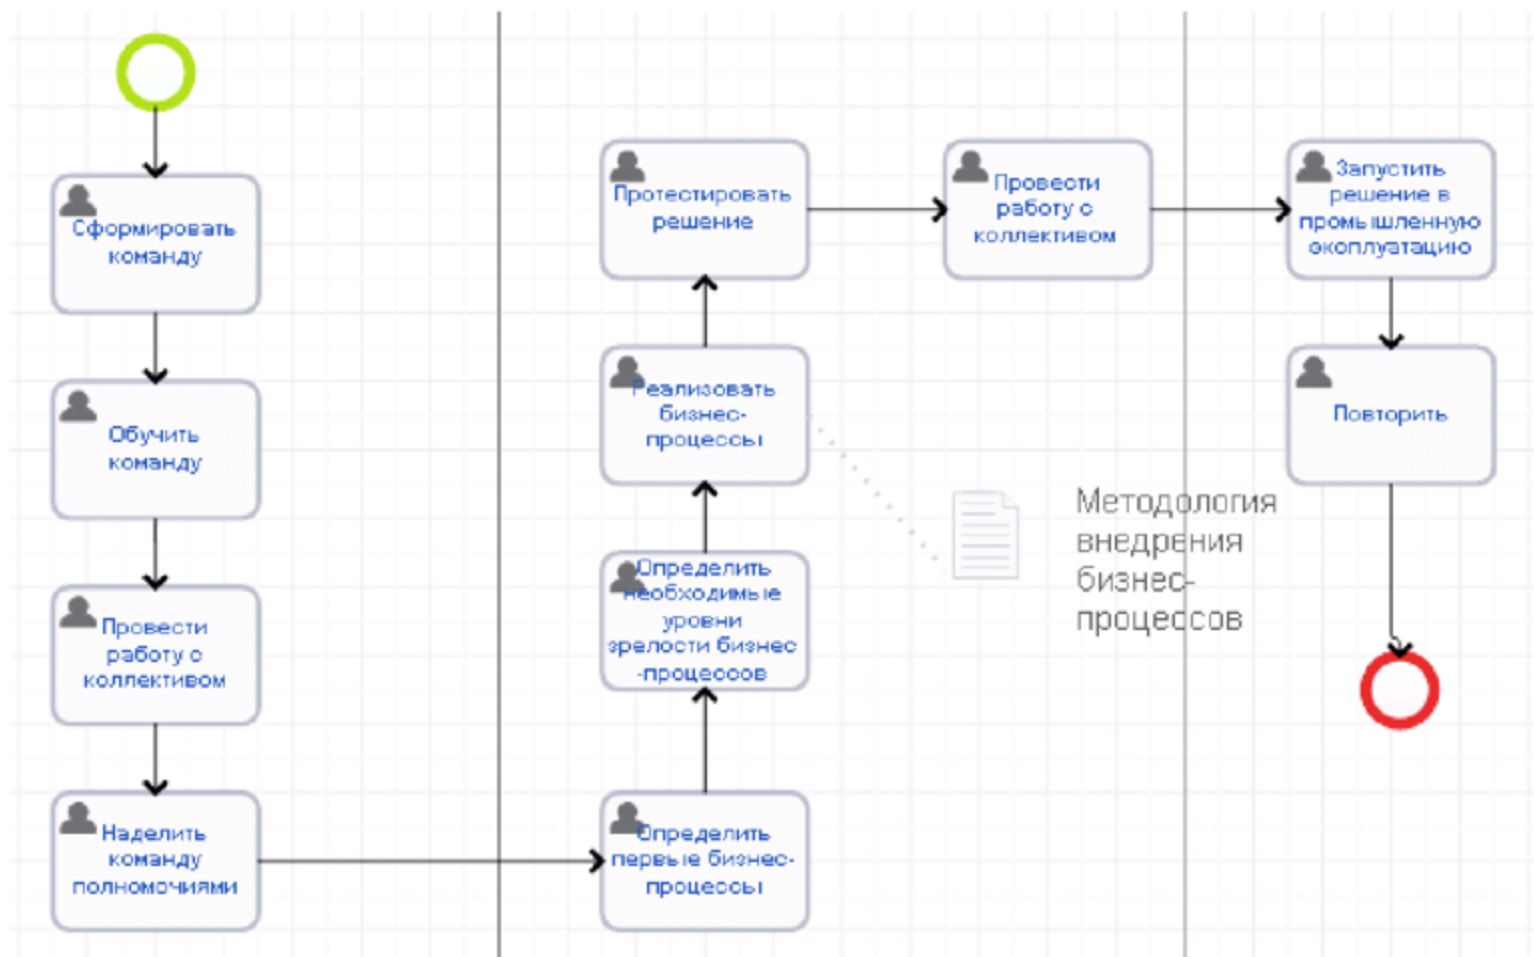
Сформировать команду

Обучить команду

Провести работу с коллективом

Наделить команду полномочиями

Определить первые бизнес-процессы

Определить необходимые уровни зрелости бизнес-процессов

Реализовать бизнес-процессы

Протестировать решение

Провести работу с коллективом

Запустить решение в промышленную эксплуатацию

Повторить

Методология внедрения бизнес-процессов